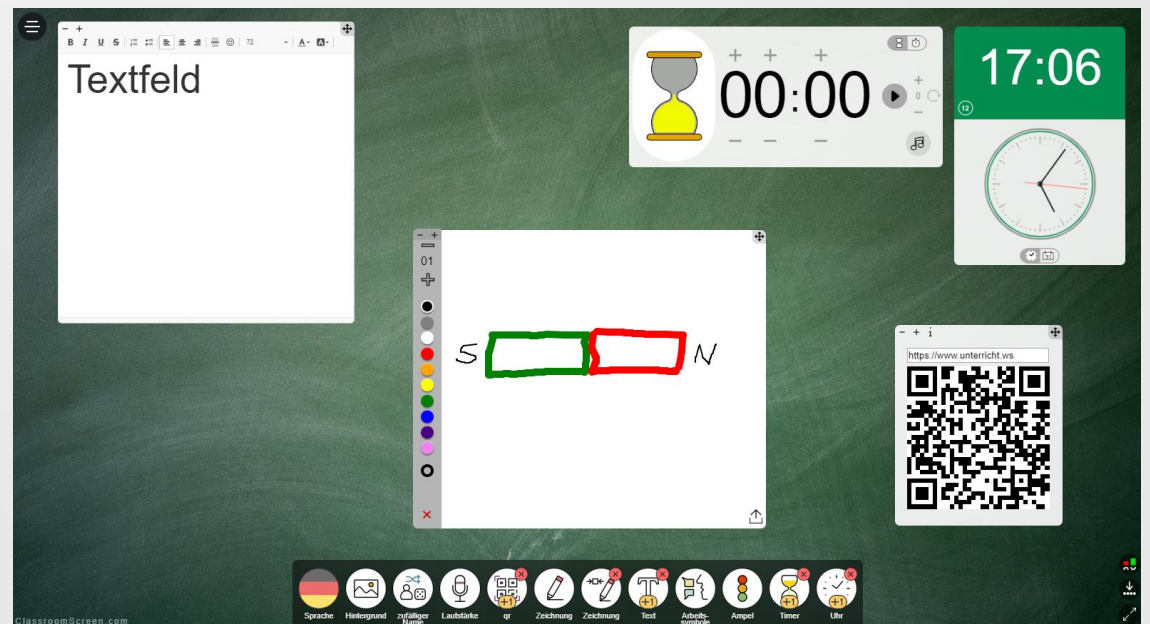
− +
B I U S
72
Textfeld

+ + +
00:00
− − −
+
0
−

17:06
12

− +
01
S N

− + i
https://www.unterricht.ws

Sprache
Hintergrund
zufälliger Name
Lautstärke
+1
qr
Zeichnung
Zeichnung
+1
Text
Arbeitssymbole
Ampel
+1
Timer
+1
Uhr

ClassroomScreen.com